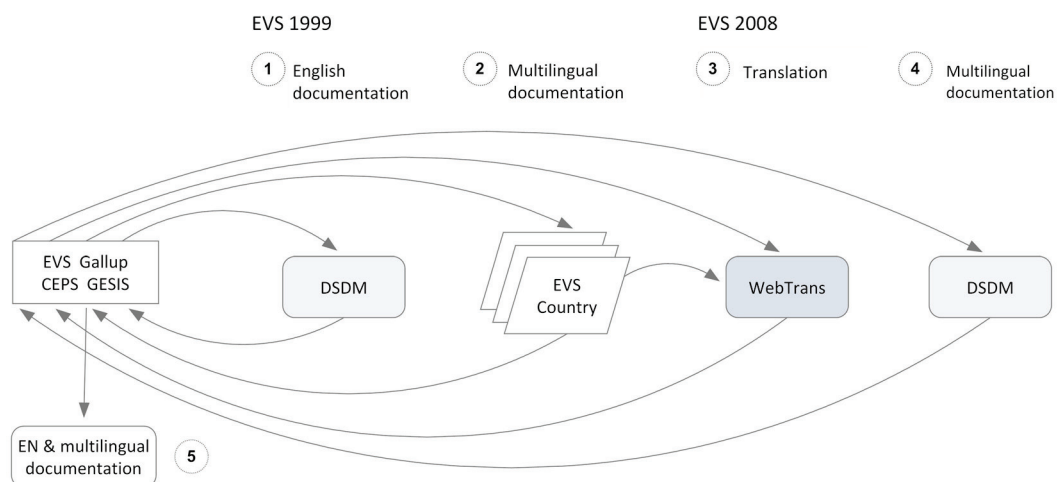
EVS 1999

EVS 2008

1 English documentation

2 Multilingual documentation

3 Translation

4 Multilingual documentation

EVS Gallup
CEPS GESIS

DSDM

EVS Country

WebTrans

DSDM

EN & multilingual documentation

5